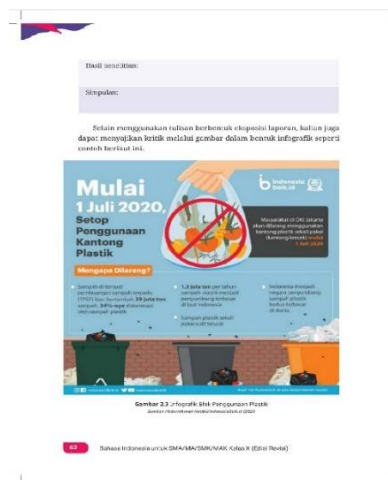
Hasil penelitian:

Simpulan:

Selain menggunakan tulisan berbentuk eksposisi laporan, kalian juga dapat menyajikan kritik melalui gambar dalam bentuk infografik seperti contoh berikut ini.

Indonesia baik.id

Mulai 1 Juli 2020, Setop Penggunaan Kantong Plastik

Masyarakat di DKI Jakarta akan dilarang menggunakan kantong plastik sekali pakai (kantong kresek) mulai 1 Juli 2020

Mengapa Dilarang?

Sampah di tempat pembuangan sampah terpadu (TPST) Bantargebang 39 juta ton sampah, 34% nya didominasi oleh sampah plastik

1,3 juta ton per tahun sampah plastik menjadi penyumbang terbesar di laut Indonesia

Sampah plastik sekali pakai sulit terurai

Indonesia menjadi negara penyumbang sampah plastik kedua terbesar di dunia

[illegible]

Gambar 2.3 Infografik Stop Penggunaan Plastik
Sumber: Indonesiabaik/Indonesiabaik.id (2020)

62 Bahasa Indonesia untuk SMA/MA/SMK/MAK Kelas X (Edisi Revisi)